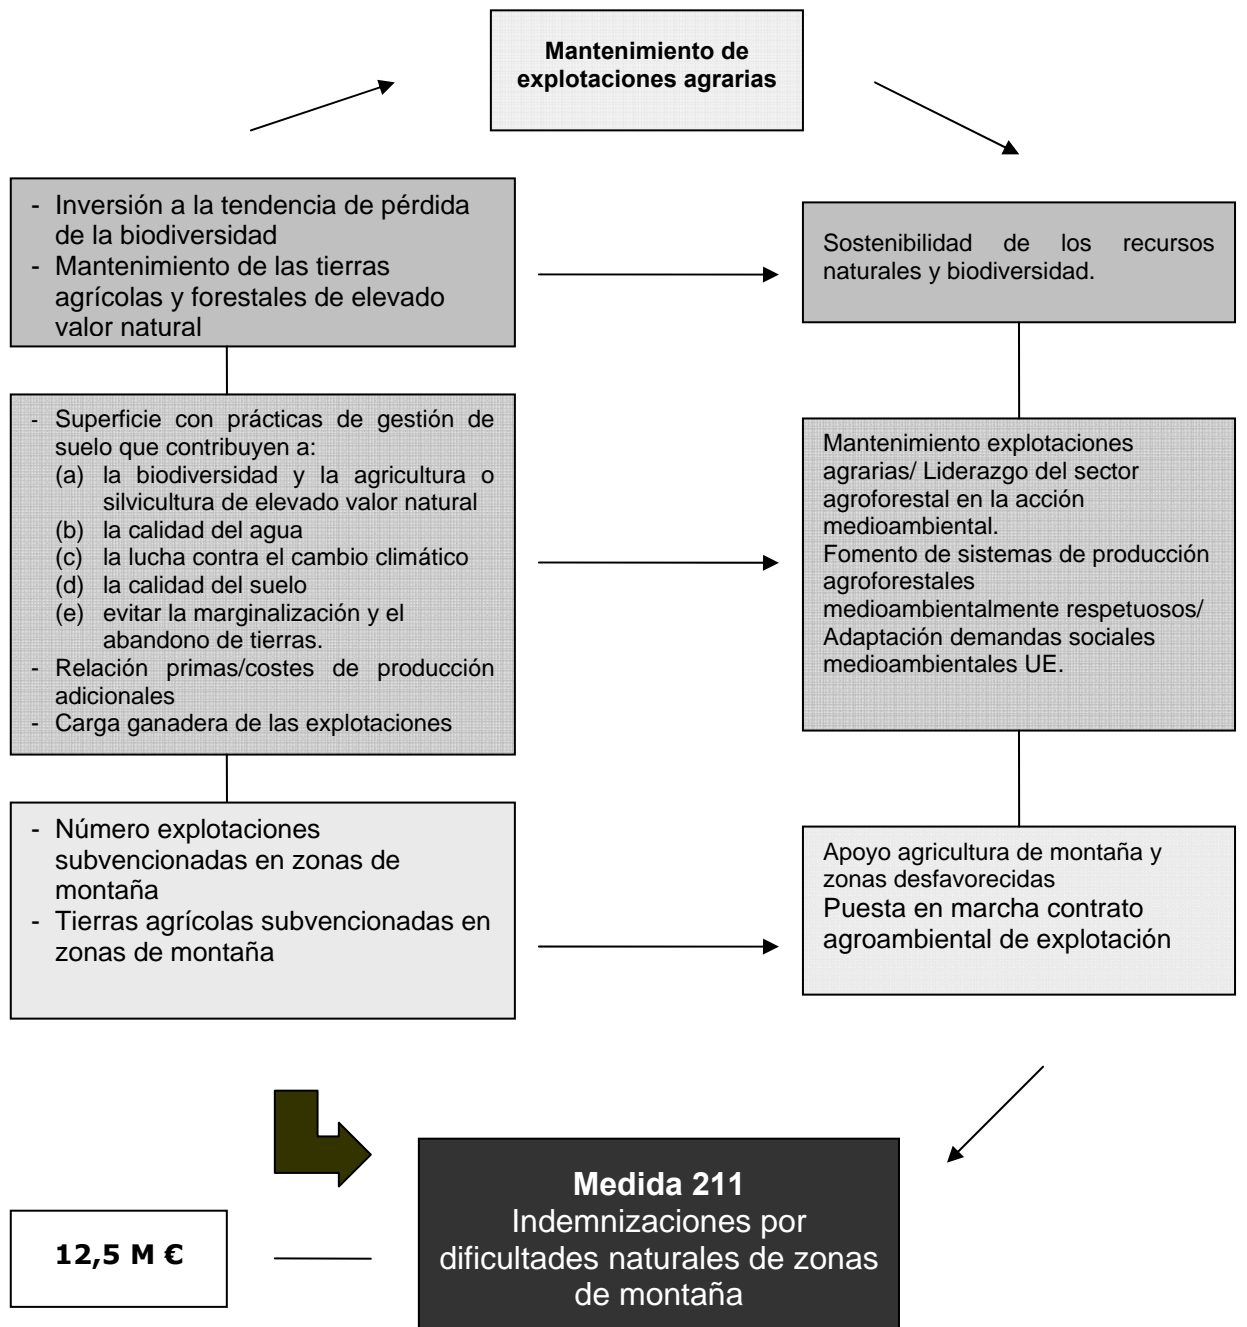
Mantenimiento de explotaciones agrarias

- Inversión a la tendencia de pérdida de la biodiversidad
- Mantenimiento de las tierras agrícolas y forestales de elevado valor natural

Sostenibilidad de los recursos naturales y biodiversidad.

- Superficie con prácticas de gestión de suelo que contribuyen a:
(a) la biodiversidad y la agricultura o silvicultura de elevado valor natural
(b) la calidad del agua
(c) la lucha contra el cambio climático
(d) la calidad del suelo
(e) evitar la marginalización y el abandono de tierras.
- Relación primas/costes de producción adicionales
- Carga ganadera de las explotaciones

Mantenimiento explotaciones agrarias/ Liderazgo del sector agroforestal en la acción medioambiental.
Fomento de sistemas de producción agroforestales medioambientalmente respetuosos/ Adaptación demandas sociales medioambientales UE.

- Número explotaciones subvencionadas en zonas de montaña
- Tierras agrícolas subvencionadas en zonas de montaña

Apoyo agricultura de montaña y zonas desfavorecidas
Puesta en marcha contrato agroambiental de explotación

12,5 M €

Medida 211
Indemnizaciones por dificultades naturales de zonas de montaña